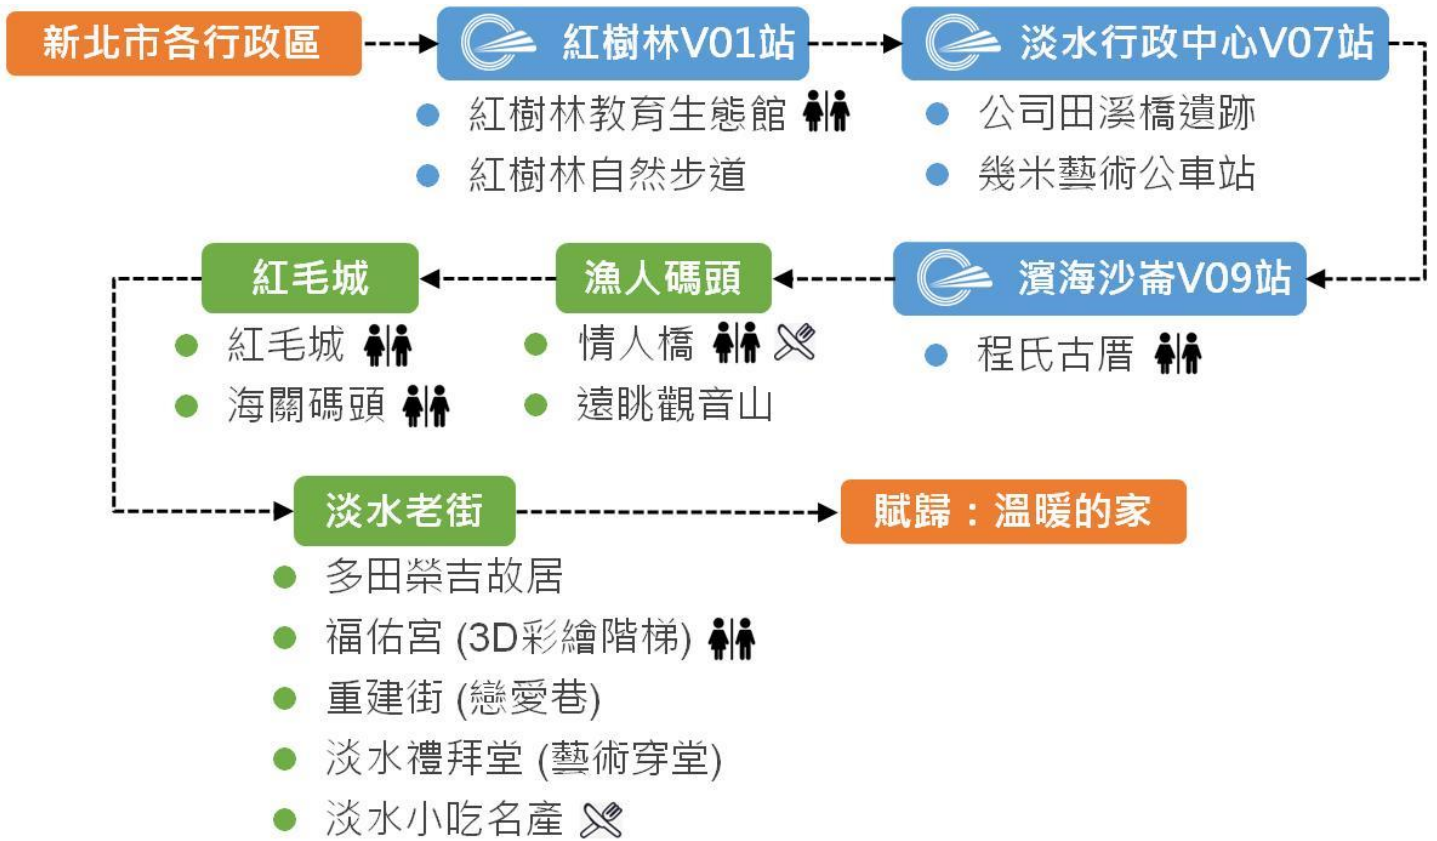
新北市各行政區

紅樹林V01站
- 紅樹林教育生態館
- 紅樹林自然步道

淡水行政中心V07站
- 公司田溪橋遺跡
- 幾米藝術公車站

濱海沙崙V09站
- 程氏古厝

漁人碼頭
- 情人橋
- 遠眺觀音山

紅毛城
- 紅毛城
- 海關碼頭

淡水老街
- 多田榮吉故居
- 福佑宮 (3D彩繪階梯)
- 重建街 (戀愛巷)
- 淡水禮拜堂 (藝術穿堂)
- 淡水小吃名產

賦歸：溫暖的家